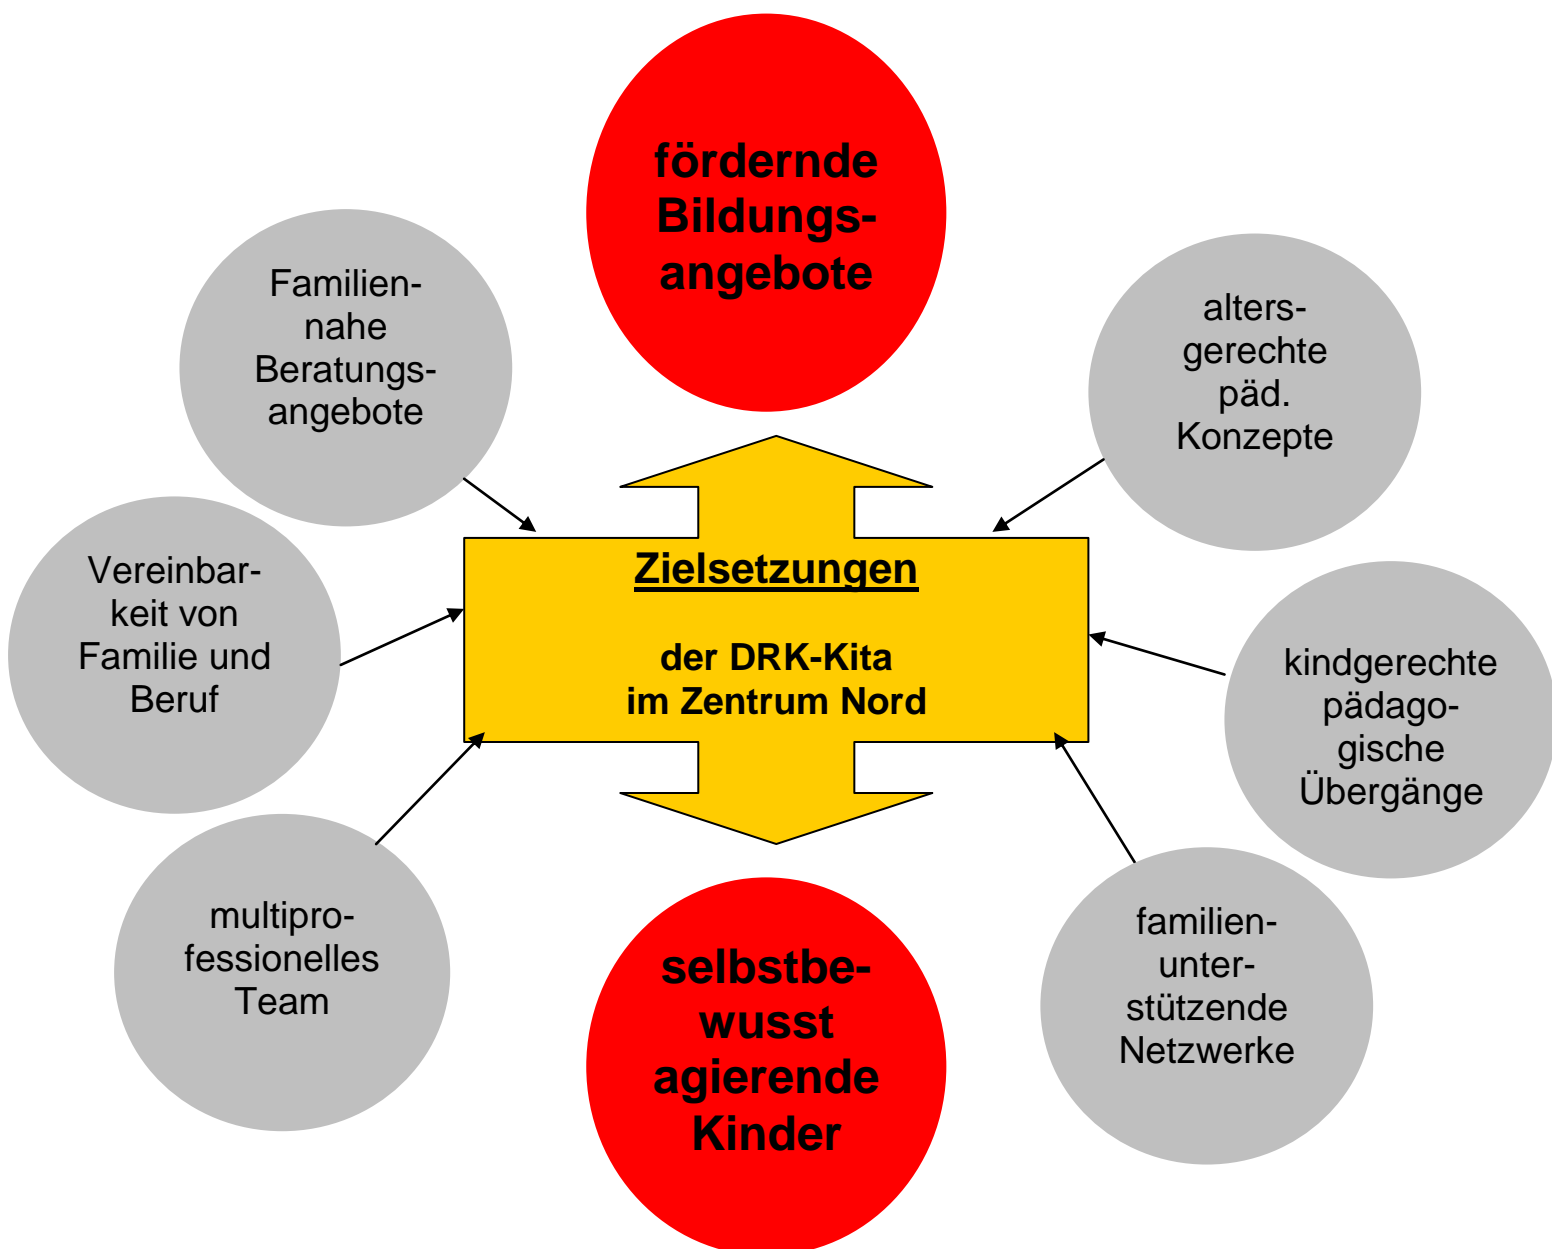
fördernde Bildungsangebote

Familiennahe Beratungsangebote

altersgerechte päd. Konzepte

Zielsetzungen

der DRK-Kita im Zentrum Nord

Vereinbarkeit von Familie und Beruf

kindgerechte pädagogische Übergänge

multiprofessionelles Team

familienunterstützende Netzwerke

selbstbewusst agierende Kinder